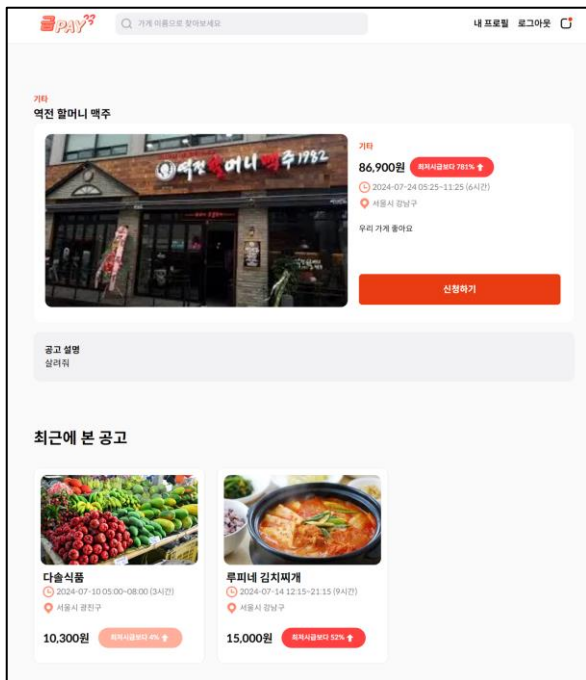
PAY

가게 이름으로 찾아보세요

내 프로필 로그아웃

기타

역전 할머니 맥주

역전할머니맥주 1982

기타

86,900원 최저시급보다 781% ↑

2024-07-24 05:25-11:25 (6시간)

서울시 강남구

우리 가게 좋아요

신청하기

공고 설명

살려줘

최근에 본 공고

다솜식품

2024-07-10 05:00-08:00 (3시간)

서울시 광진구

10,300원 최저시급보다 4% ↑

루피네 김치찌개

2024-07-14 12:15-21:15 (9시간)

서울시 강남구

15,000원 최저시급보다 52% ↑